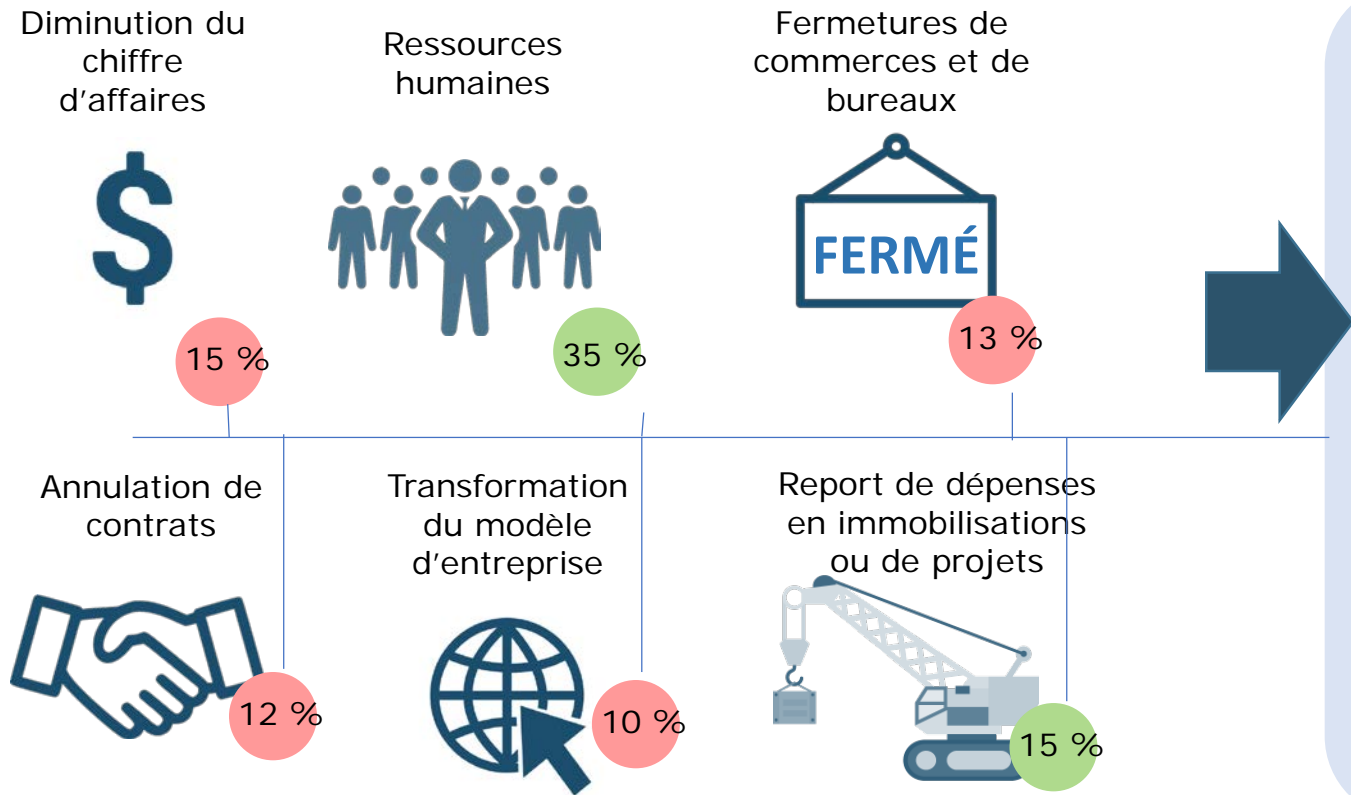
Diminution du chiffre d’affaires

$

15 %

Ressources humaines

35 %

Fermetures de commerces et de bureaux

FERMÉ

13 %

Annulation de contrats

12 %

Transformation du modèle d’entreprise

10 %

Report de dépenses en immobilisations ou de projets

15 %